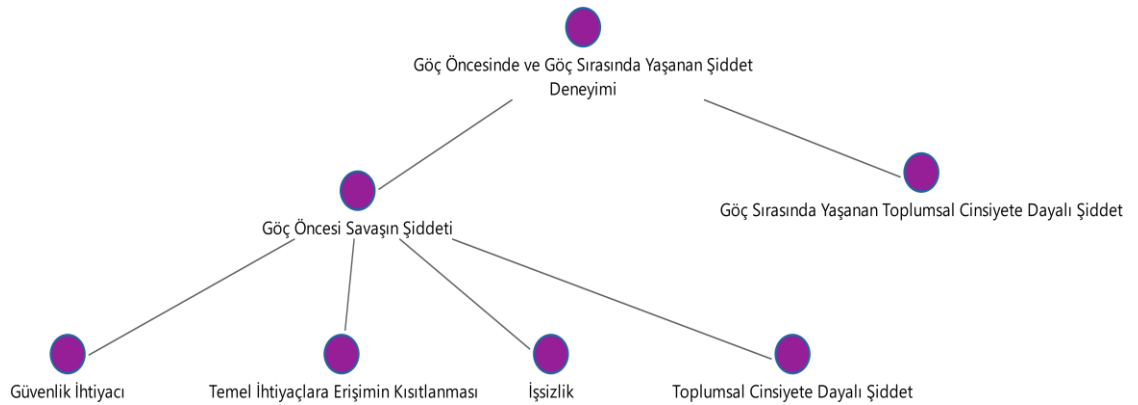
Göç Öncesinde ve Göç Sırasında Yaşanan Şiddet Deneyimi

Göç Öncesi Savaşın Şiddeti

Göç Sırasında Yaşanan Toplumsal Cinsiyete Dayalı Şiddet

Güvenlik İhtiyacı

Temel İhtiyaçlara Erişimin Kısıtlanması

İşsizlik

Toplumsal Cinsiyete Dayalı Şiddet